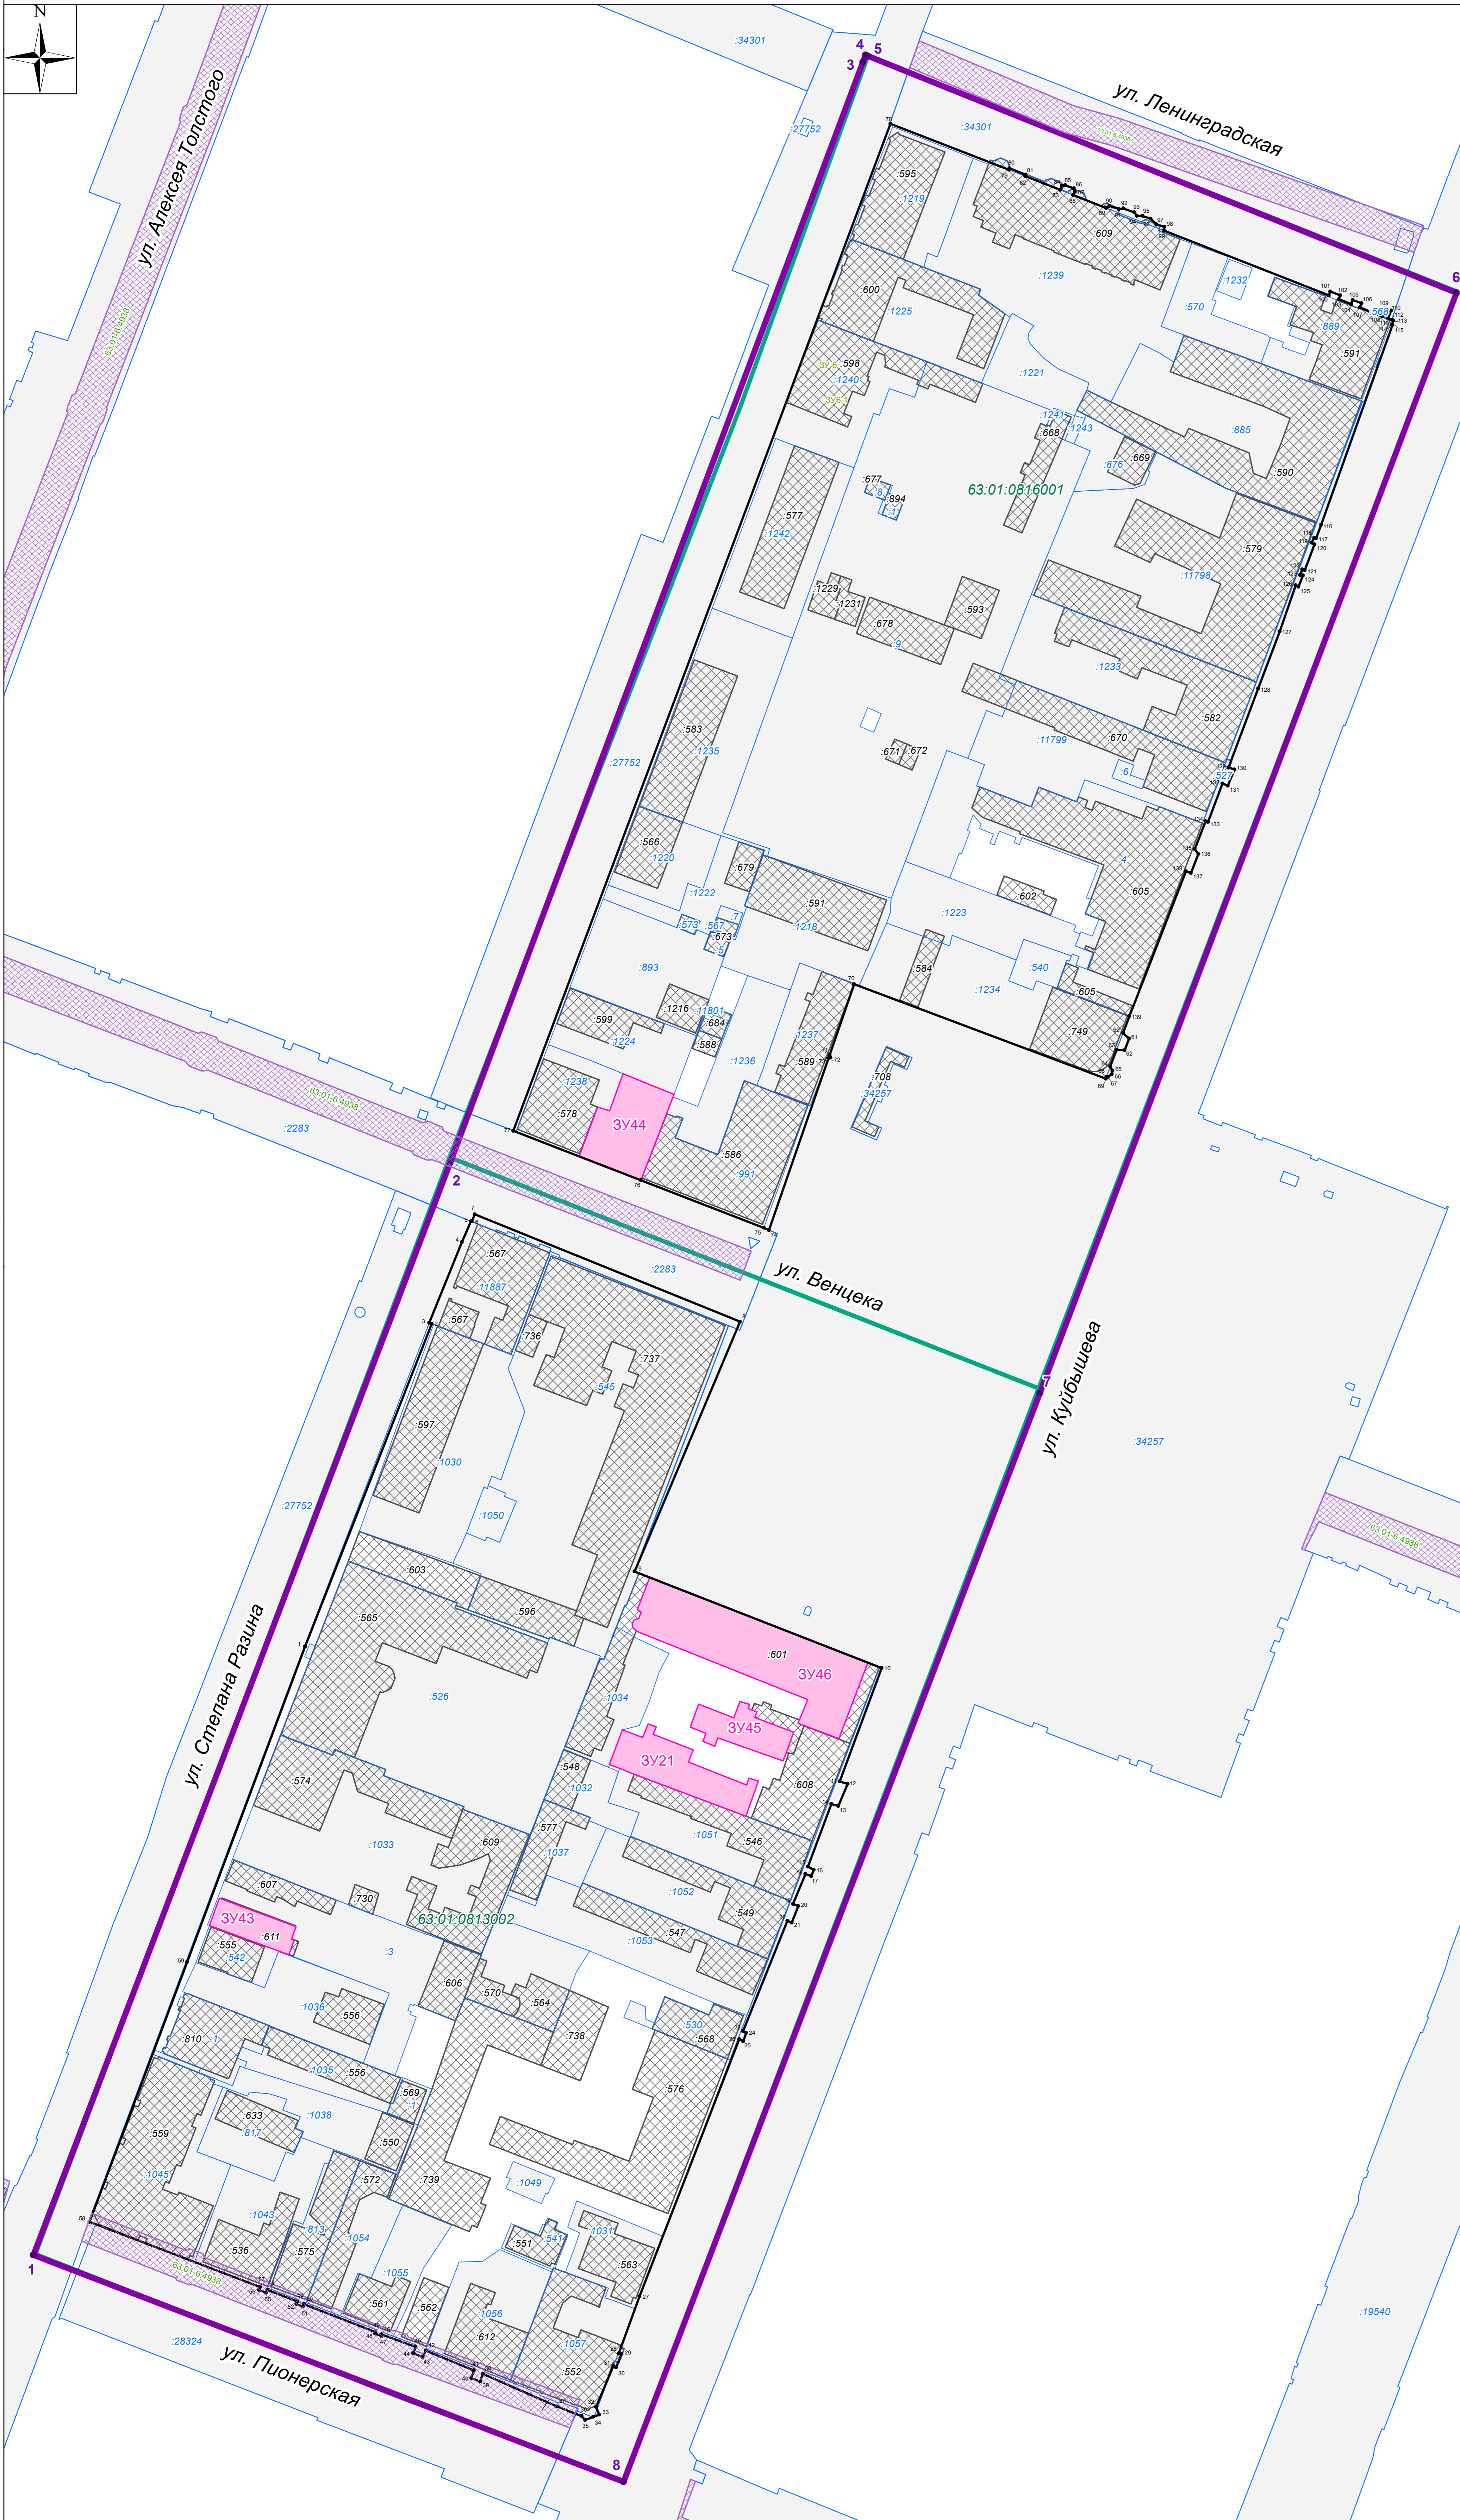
N

ул. Алексея Толстого

ул. Ленинградская

:34301

:27752

:34301

4 5
3

6

63:01:0816001

:595
:1219
:609
:1239
:1232
:570
:889
:591
:600
:1225
:598
:1240
:1221
:1241
:668
:1243
:885
:669
:876
:590
:677
:894
:577
:1242
:579
:11798
:1229
:1231
:593
:678
:9
:1233
:582
:583
:1235
:671
:672
:670
:11799
:6
:527
:27752
:566
:1220
:679
:1222
:591
:1218
:605
:602
:4
:1223
:573
:567
:673
:893
:584
:540
:1234
:605
:749
:599
:1224
:1216
:11801
:684
:588
:1237
:1236
:589
:708
:34257
:1238
:578
ЗУ44
:586
:991

:2283
2

ул. Венцека

:567
:11887
:2283
:567
:736
:737
:545
:597
:1030
:1050
7
ул. Куйбышева
:34257

:27752

ул. Степана Разина

:603
:596
:565
:601
ЗУ46
:526
:1034
ЗУ45
ЗУ21
:574
:548
:1032
:608
:577
:1051
:546
:1033
:609
:1037
:1052
:549
:607
:730
ЗУ43
:611
:555
:542
63:01:0813002
:3
:547
:1053
:606
:570
:564
:1036
:556
:530
:568
:738
:810
:1
:1035
:556
:569
:1
:576
:633
:1038
:817
:559
:550
:1045
:572
:739
:1049
:1043
:813
:1054
:1031
:536
:575
:551
:541
:563
:1055
:561
:562
:1056
:612
:1057
:552
1
:28324
ул. Пионерская
8
:19540

63:01-6.4938